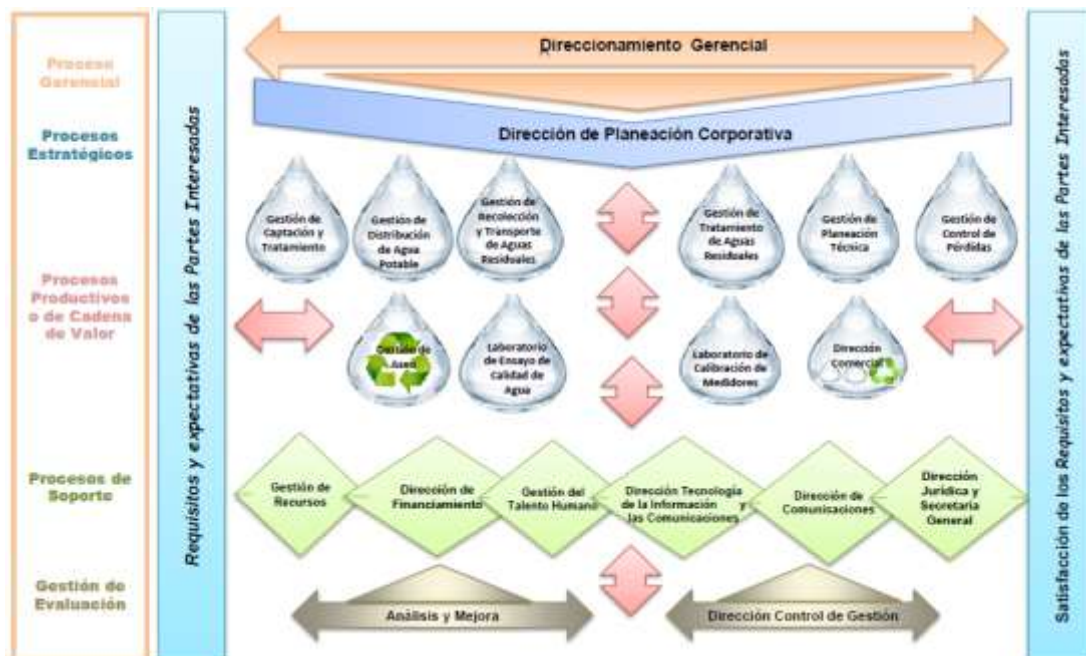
Proceso Gerencial

Procesos Estratégicos

Procesos Productivos o de Cadena de Valor

Procesos de Soporte

Gestión de Evaluación

Requisitos y expectativas de las Partes Interesadas

Direccionamiento Gerencial

Dirección de Planeación Corporativa

Gestión de Captación y Tratamiento

Gestión de Distribución de Agua Potable

Gestión de Recolección y Transporte de Aguas Residuales

Gestión de Tratamiento de Aguas Residuales

Gestión de Planeación Técnica

Gestión de Control de Pérdidas

Gestión de Aseo

Laboratorio de Ensayo de Calidad de Agua

Laboratorio de Calibración de Medidores

Dirección Comercial

Gestión de Recursos

Dirección de Financiamiento

Gestión del Talento Humano

Dirección Tecnología de la Información y las Comunicaciones

Dirección de Comunicaciones

Dirección Jurídica y Secretaría General

Análisis y Mejora

Dirección Control de Gestión

Satisfacción de los Requisitos y expectativas de las Partes Interesadas